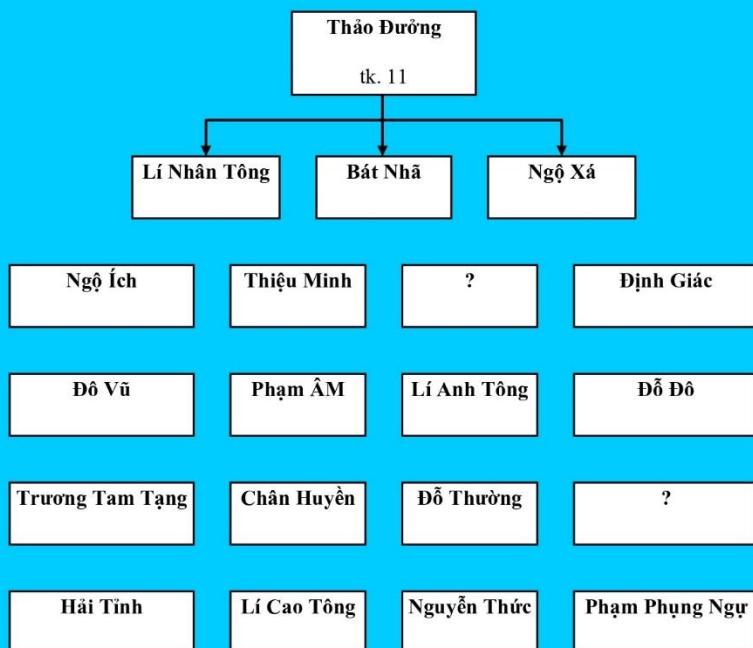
Thảo Đường

tk. 11

Lí Nhân Tông

Bát Nhã

Ngộ Xá

Ngộ Ích

Thiệu Minh

?

Định Giác

Đô Vũ

Phạm ÂM

Lí Anh Tông

Đỗ Đô

Trương Tam Tạng

Chân Huyền

Đỗ Thường

?

Hải Tỉnh

Lí Cao Tông

Nguyễn Thức

Phạm Phụng Ngự